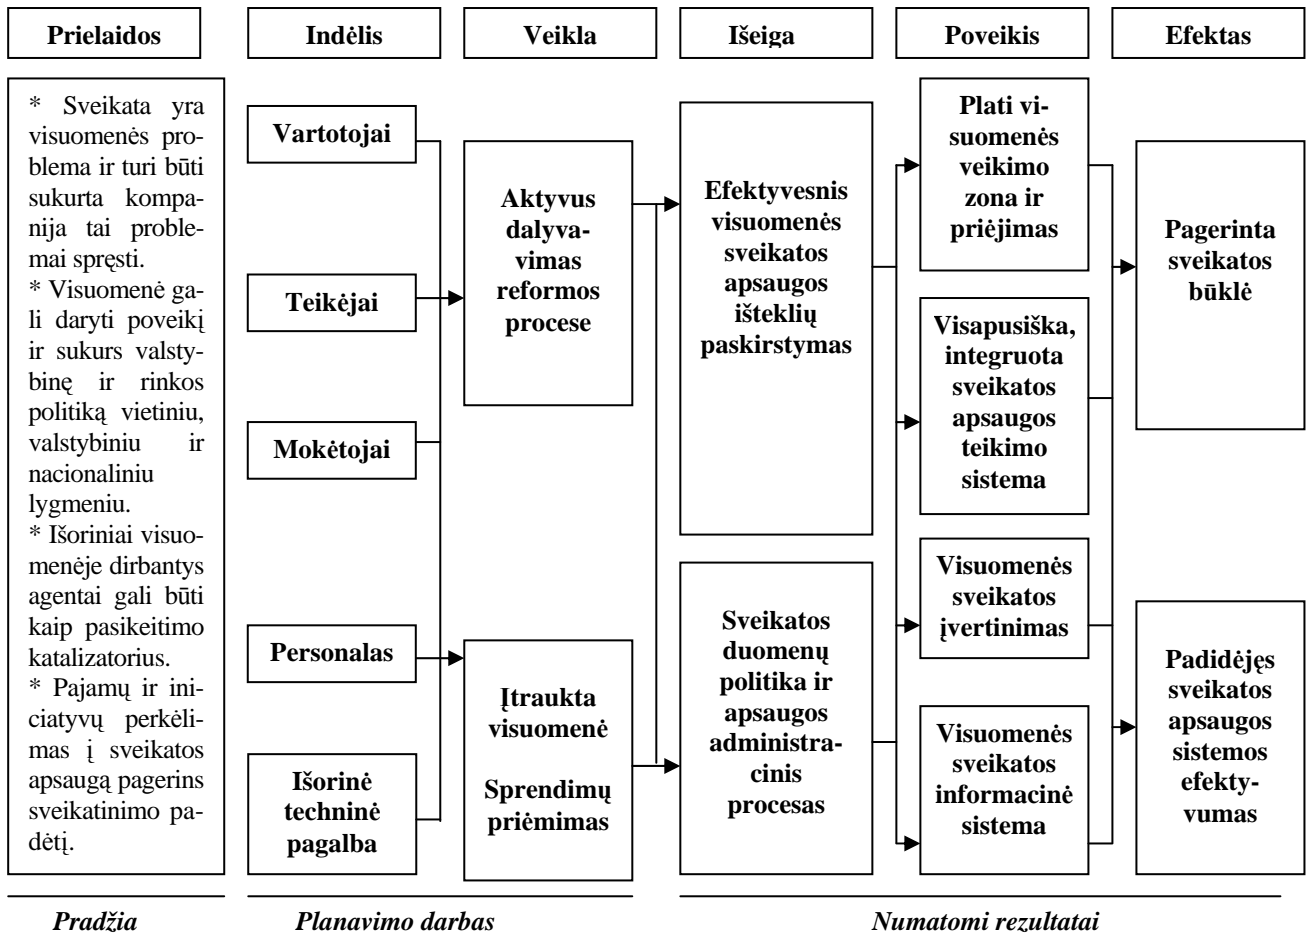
Prielaidos

Indėlis

Veikla

Išeiga

Poveikis

Efektas

* Sveikata yra visuomenės problema ir turi būti sukurta kompanija tai problemai spręsti.
* Visuomenė gali daryti poveikį ir sukurs valstybinę ir rinkos politiką vietiniu, valstybiniu ir nacionaliniu lygmeniu.
* Išoriniai visuomenėje dirbantys agentai gali būti kaip pasikeitimo katalizatorius.
* Pajamų ir iniciatyvų perkėlimas į sveikatos apsaugą pagerins sveikatinimo padėtį.

Vartotojai

Teikėjai

Mokėtojai

Personalas

Išorinė techninė pagalba

Aktyvus dalyvavimas reformos procese

Įtraukta visuomenė

Sprendimų priėmimas

Efektyvesnis visuomenės sveikatos apsaugos išteklių paskirstymas

Sveikatos duomenų politika ir apsaugos administracinis procesas

Plati visuomenės veikimo zona ir priėjimas

Visapusiška, integruota sveikatos apsaugos teikimo sistema

Visuomenės sveikatos įvertinimas

Visuomenės sveikatos informacinė sistema

Pagerinta sveikatos būklė

Padidėjęs sveikatos apsaugos sistemos efektyvumas

Pradžia

Planavimo darbas

Numatomi rezultatai